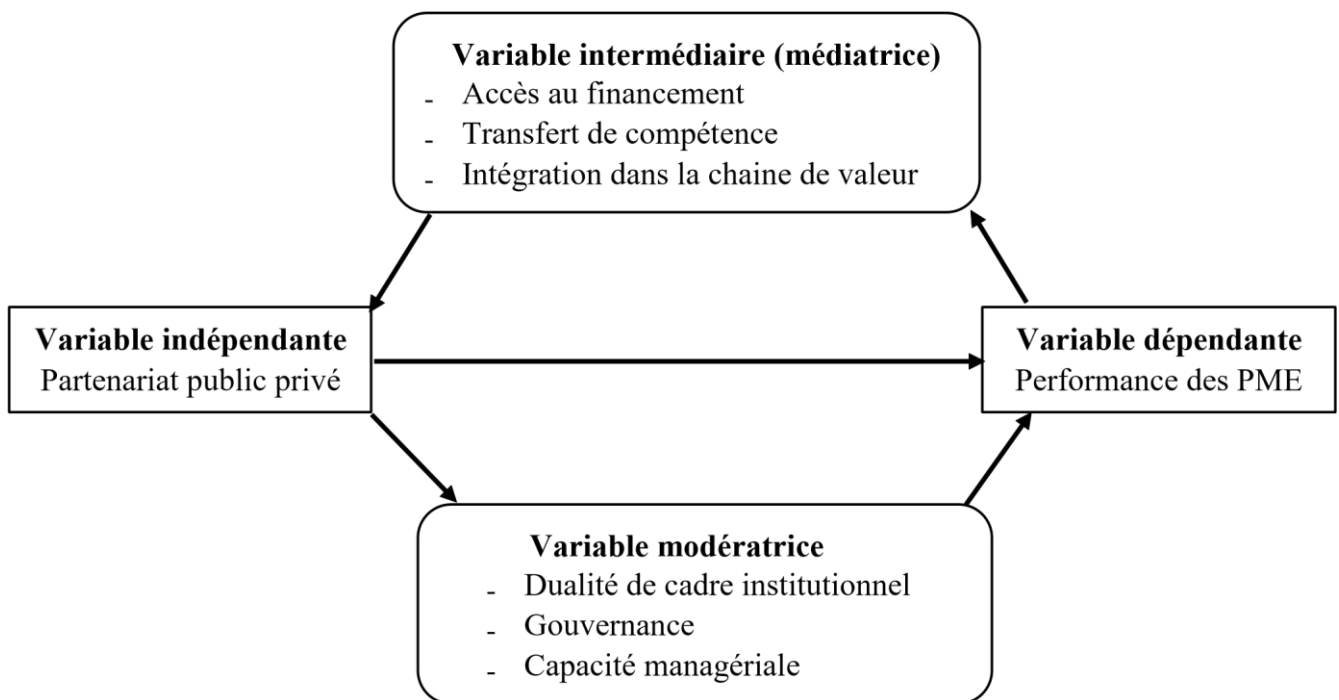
**Variable intermédiaire (médiatrice)**
- Accès au financement
- Transfert de compétence
- Intégration dans la chaine de valeur

**Variable indépendante**
Partenariat public privé

**Variable dépendante**
Performance des PME

**Variable modératrice**
- Dualité de cadre institutionnel
- Gouvernance
- Capacité managériale